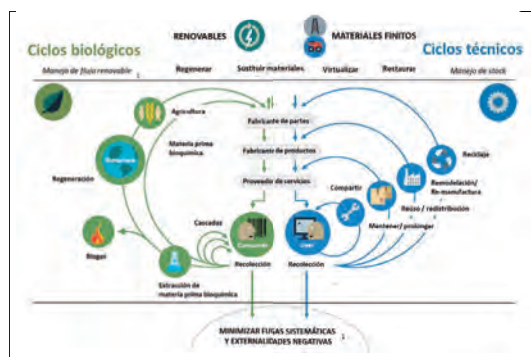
RENOVABLES

MATERIALES FINITOS

Ciclos biológicos

Ciclos técnicos

Manejo de flujo renovable

Regenerar

Sustituir materiales

Virtualizar

Restaurar

Manejo de stock

Agricultura

Materia prima bioquímica

Biosfera

Regeneración

Biogas

Cascadas

Consumidor

Recolección

Extracción de materia prima bioquímica

Fabricante de partes

Fabricante de productos

Proveedor de servicios

Usuario

Recolección

Compartir

Mantener/ prolongar

Reuso / redistribución

Remodelación/ Re-manufactura

Reciclaje

MINIMIZAR FUGAS SISTEMÁTICAS Y EXTERNALIDADES NEGATIVAS